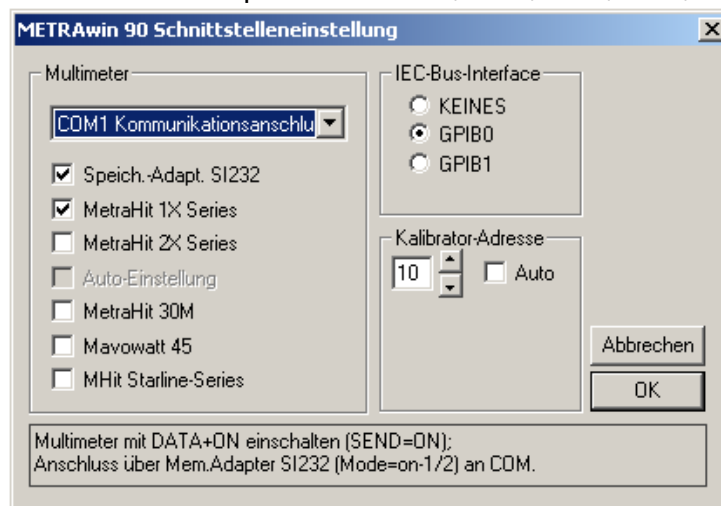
METRAwin 90 Schnittstelleneinstellung

Multimeter

COM1 Kommunikationsanschlu

Speich.-Adapt. SI232

MetraHit 1X Series

MetraHit 2X Series

Auto-Einstellung

MetraHit 30M

Mavowatt 45

MHit Starline-Series

IEC-Bus-Interface

KEINES

GPIB0

GPIB1

Kalibrator-Adresse

10

Auto

Abbrechen

OK

Multimeter mit DATA+ON einschalten (SEND=ON);
Anschluss über Mem.Adapter SI232 (Mode=on-1/2) an COM.